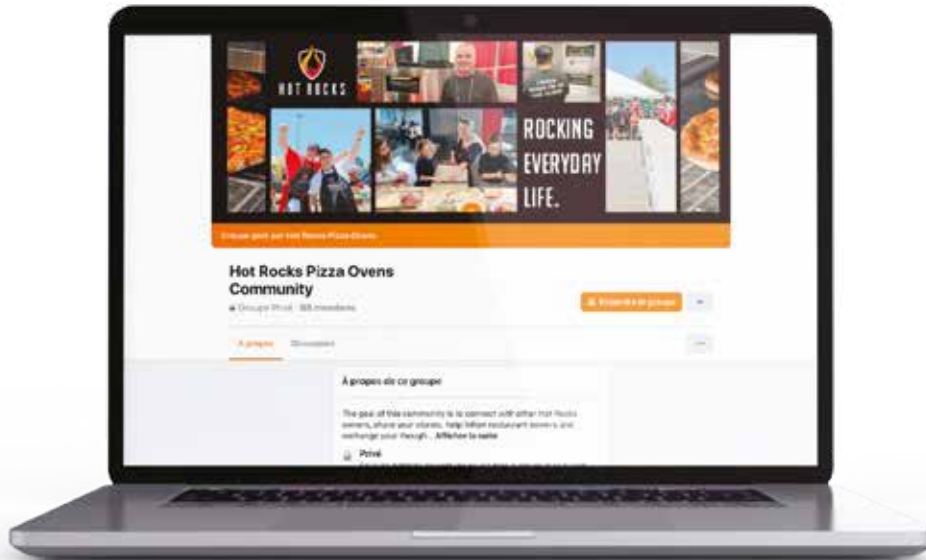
HOT ROCKS

ROCKING EVERYDAY LIFE.

Groupe géré par Hot Rocks Pizza Ovens

Hot Rocks Pizza Ovens Community

Groupe Privé · 165 membres

Rejoindre le groupe

À propos

Discussion

À propos de ce groupe

The goal of this community is to connect with other Hot Rocks owners, share your stories, help fellow restaurant owners and exchange your though... Afficher la suite

Privé

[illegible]